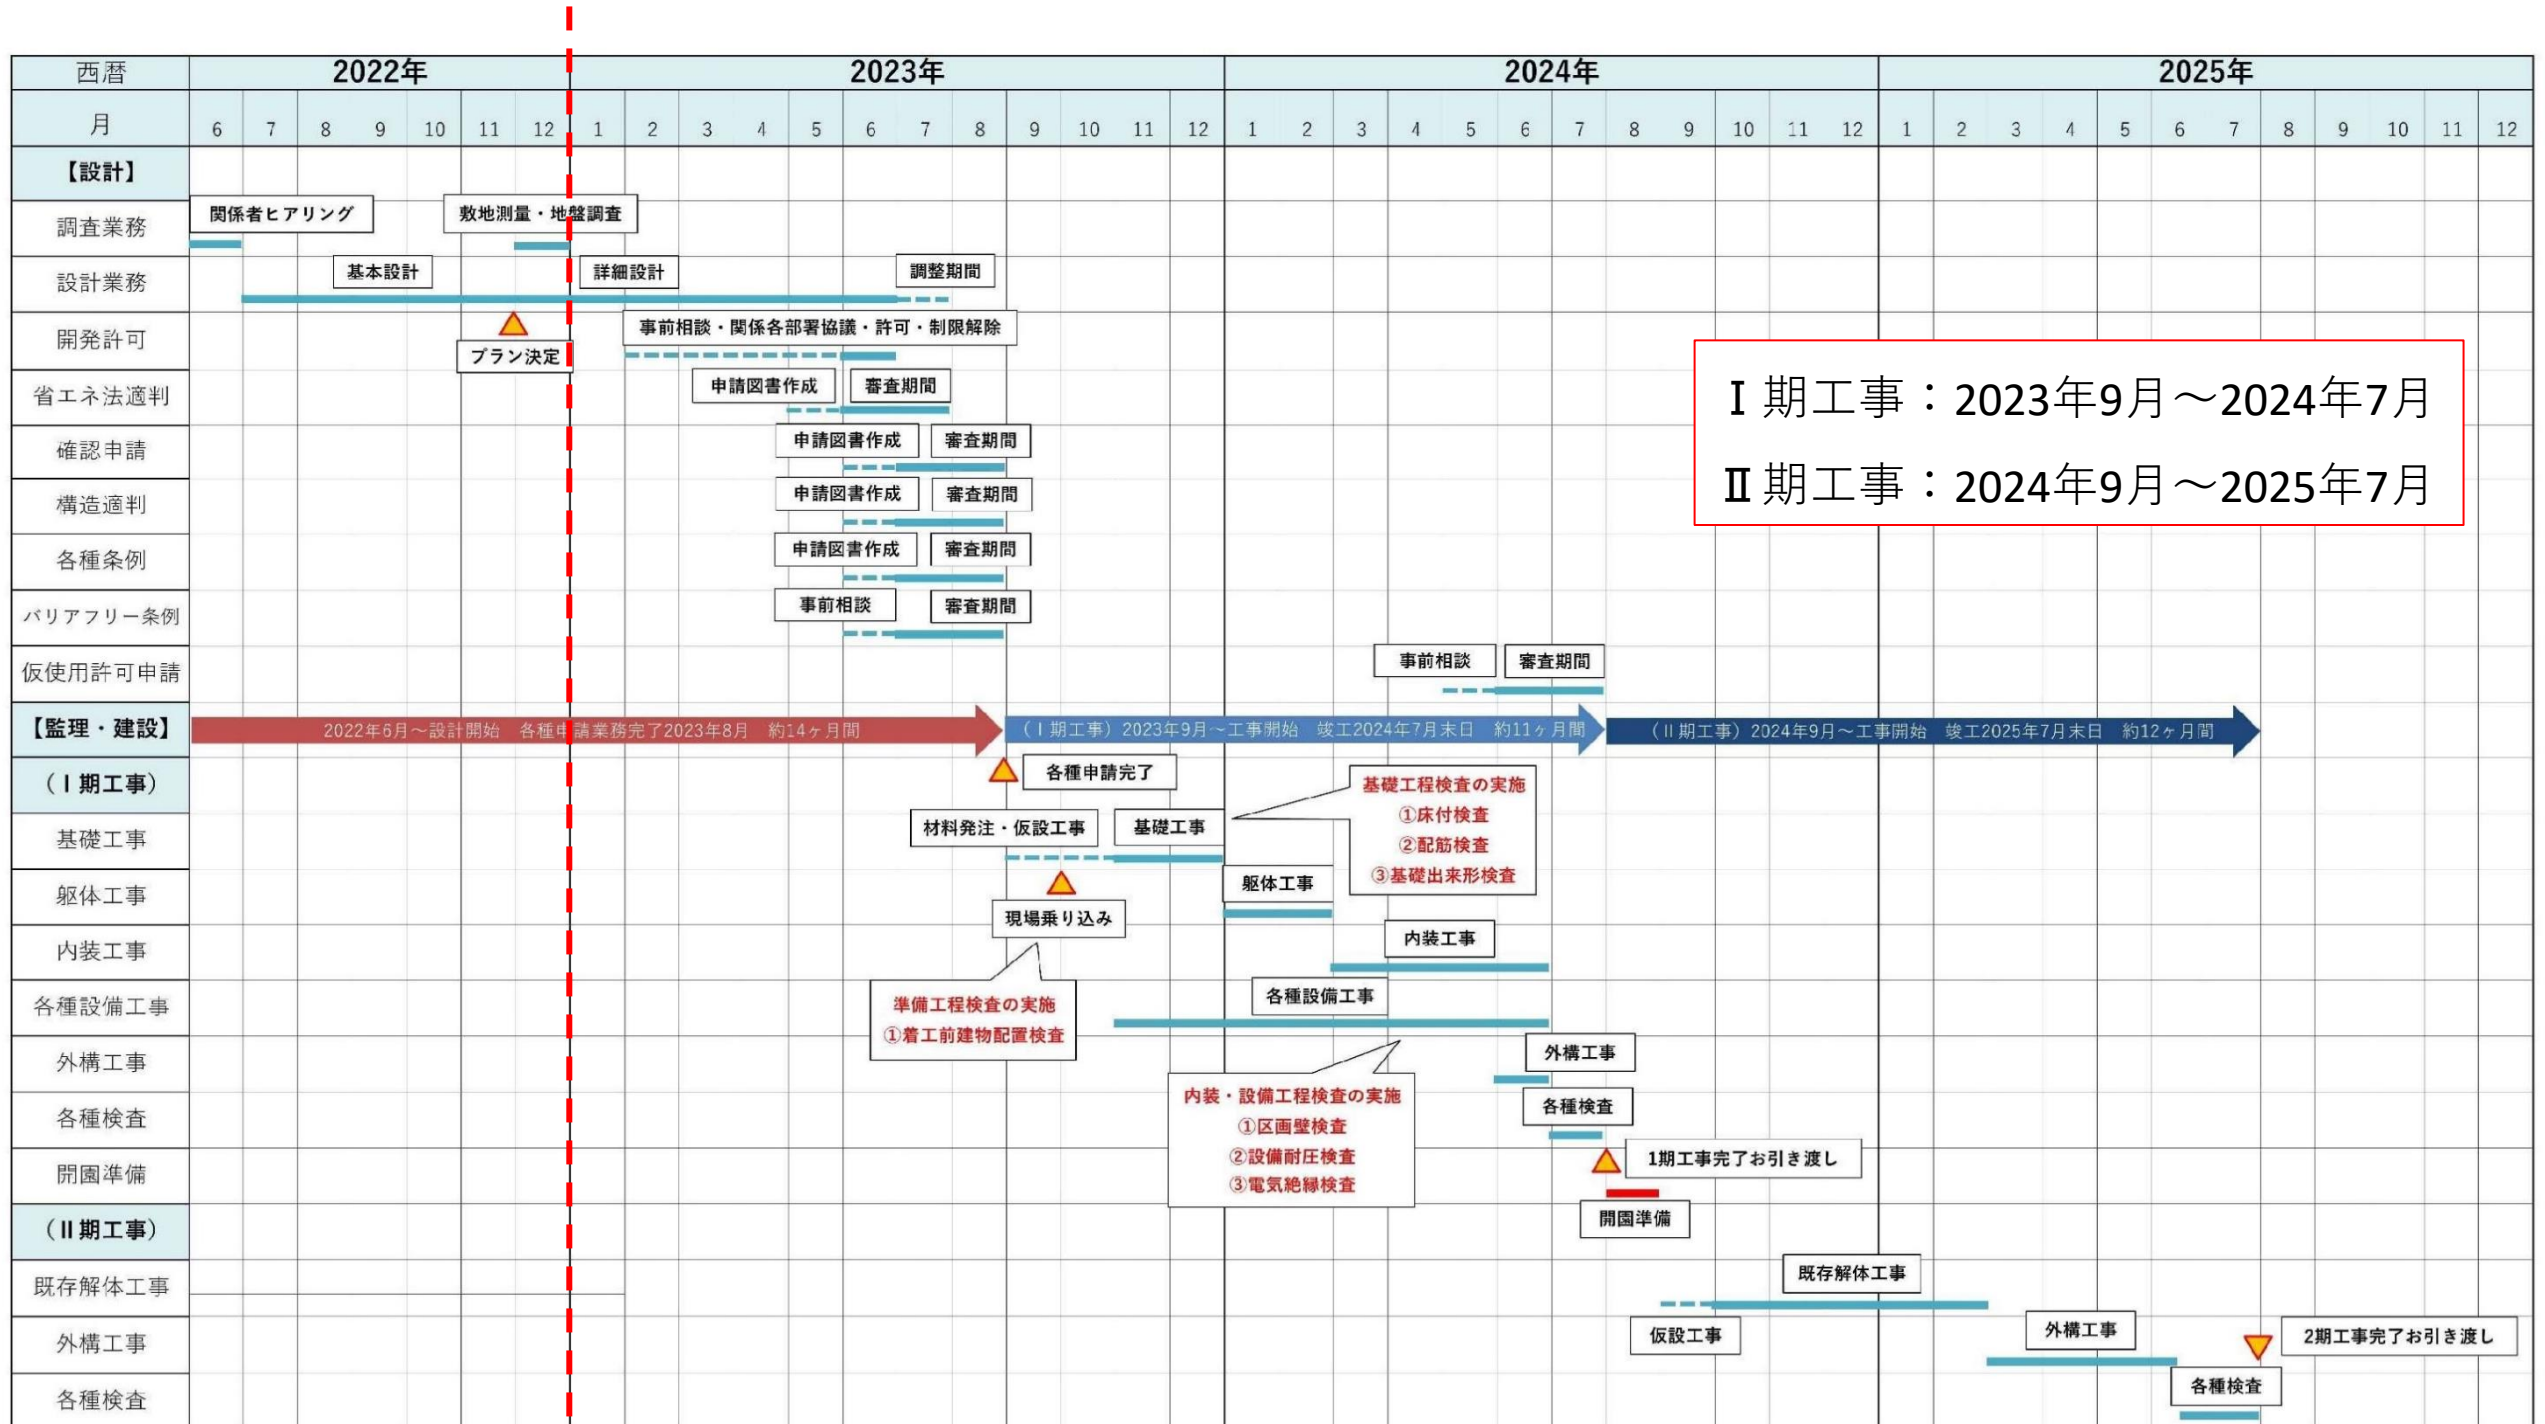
| 西暦 | 2022年 | 2023年 | 2024年 | 2025年 |
|---|---|---|---|---|
| 月 | 6 7 8 9 10 11 12 | 1 2 3 4 5 6 7 8 9 10 11 12 | 1 2 3 4 5 6 7 8 9 10 11 12 | 1 2 3 4 5 6 7 8 9 10 11 12 |

【設計】
調査業務　関係者ヒアリング　敷地測量・地盤調査
設計業務　基本設計　詳細設計　調整期間
開発許可　プラン決定　事前相談・関係各部署協議・許可・制限解除
省エネ法適判　申請図書作成　審査期間
確認申請　申請図書作成　審査期間
構造適判　申請図書作成　審査期間
各種条例　申請図書作成　審査期間
バリアフリー条例　事前相談　審査期間
仮使用許可申請　事前相談　審査期間

【監理・建設】　2022年6月～設計開始　各種申請業務完了2023年8月　約14ヶ月間　（Ⅰ期工事）2023年9月～工事開始　竣工2024年7月末日　約11ヶ月間　（Ⅱ期工事）2024年9月～工事開始　竣工2025年7月末日　約12ヶ月間

（Ⅰ期工事）　各種申請完了
基礎工事　材料発注・仮設工事　基礎工事
基礎工程検査の実施
①床付検査
②配筋検査
③基礎出来形検査
躯体工事　現場乗り込み　躯体工事
内装工事　内装工事
各種設備工事　準備工程検査の実施
①着工前建物配置検査
各種設備工事
外構工事　外構工事
内装・設備工程検査の実施
①区画壁検査
②設備耐圧検査
③電気絶縁検査
各種検査　各種検査
開園準備　1期工事完了お引き渡し　開園準備
（Ⅱ期工事）
既存解体工事　既存解体工事
外構工事　仮設工事　外構工事　2期工事完了お引き渡し
各種検査　各種検査

Ⅰ期工事：2023年9月～2024年7月
Ⅱ期工事：2024年9月～2025年7月